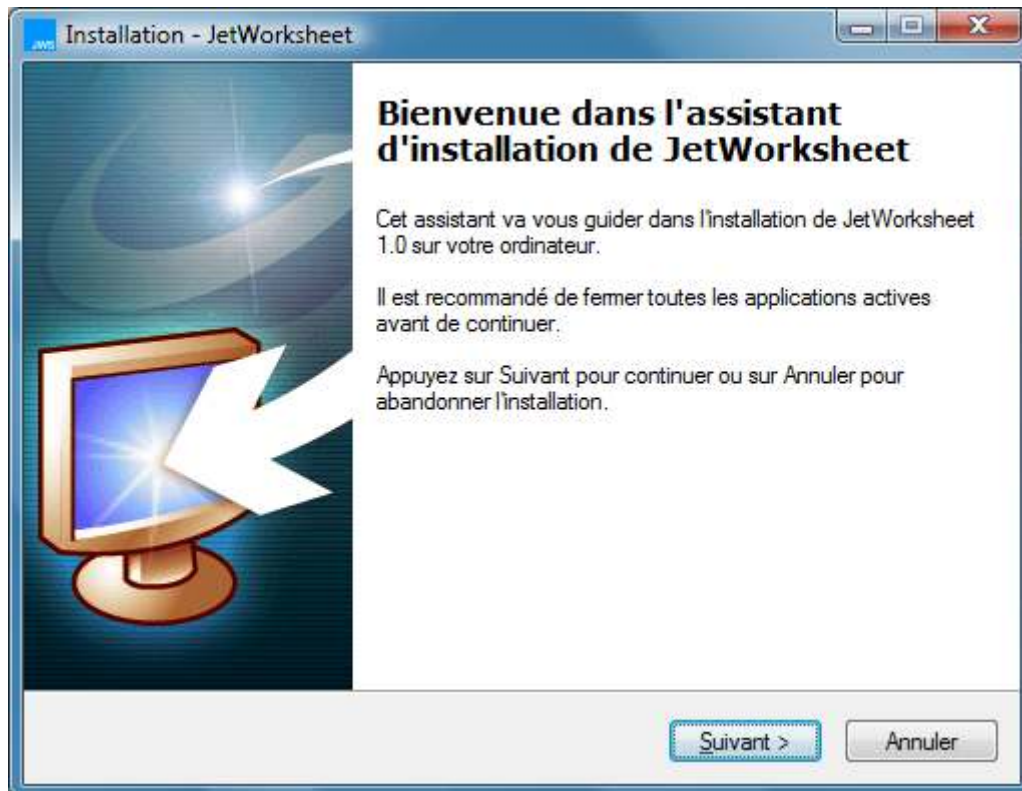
JWS Installation - JetWorksheet

Bienvenue dans l'assistant d'installation de JetWorksheet

Cet assistant va vous guider dans l'installation de JetWorksheet 1.0 sur votre ordinateur.

Il est recommandé de fermer toutes les applications actives avant de continuer.

Appuyez sur Suivant pour continuer ou sur Annuler pour abandonner l'installation.

Suivant >

Annuler